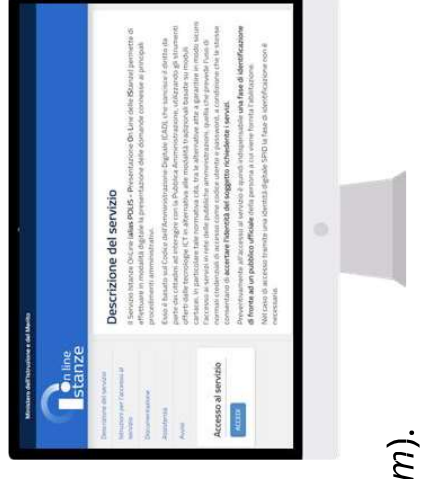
Ministero dell'Istruzione e del Merito

Istanze on line

Descrizione del servizio

Istruzioni per l'accesso al servizio

Documentazione

Assistenza

Avvisi

Accesso al servizio

ACCEDI

Descrizione del servizio

Il Servizio Istanze OnLine (alias POLIS - Presentazione On Line delle IStanze) permette di effettuare in modalità digitale la presentazione delle domande connesse ai principali procedimenti amministrativi.

Esso è basato sul Codice dell'Amministrazione Digitale (CAD), che sancisce il diritto da parte dei cittadini ad interagire con la Pubblica Amministrazione, utilizzando gli strumenti offerti dalle tecnologie ICT in alternativa alle modalità tradizionali basate su moduli cartacei. In particolare tale normativa cita, tra le alternative atte a garantire in modo sicuro l'accesso ai servizi in rete delle pubbliche amministrazioni, quella che prevede l'uso di normali credenziali di accesso come codice utente e password, a condizione che le stesse consentano di accertare l'identità del soggetto richiedente i servizi.

Preventivamente all'accesso al servizio è quindi indispensabile una fase di identificazione di fronte ad un pubblico ufficiale della persona a cui verrà fornita l'abilitazione.

Nel caso di accesso tramite una identità digitale SPID la fase di identificazione non è necessaria.

m).